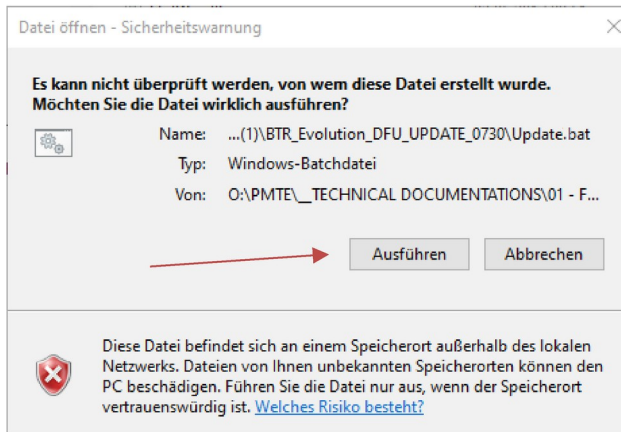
Datei öffnen - Sicherheitswarnung

Es kann nicht überprüft werden, von wem diese Datei erstellt wurde. Möchten Sie die Datei wirklich ausführen?

Name: ...(1)\BTR_Evolution_DFU_UPDATE_0730\Update.bat

Typ: Windows-Batchdatei

Von: O:\PMTE\__TECHNICAL DOCUMENTATIONS\01 - F...

Ausführen

Abbrechen

Diese Datei befindet sich an einem Speicherort außerhalb des lokalen Netzwerks. Dateien von Ihnen unbekannten Speicherorten können den PC beschädigen. Führen Sie die Datei nur aus, wenn der Speicherort vertrauenswürdig ist. Welches Risiko besteht?